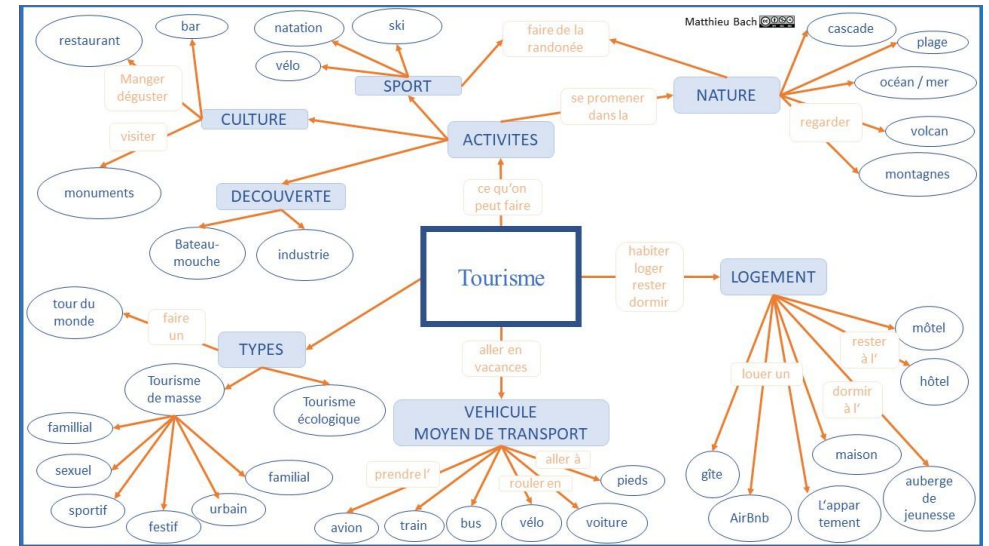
Matthieu Bach

Tourisme

ce qu'on peut faire

ACTIVITES

SPORT

natation

ski

vélo

faire de la randonée

se promener dans la

NATURE

cascade

plage

océan / mer

regarder

volcan

montagnes

CULTURE

bar

restaurant

Manger déguster

visiter

monuments

DECOUVERTE

Bateau-mouche

industrie

habiter loger rester dormir

LOGEMENT

rester à l'

môtel

hôtel

louer un

dormir à l'

gîte

AirBnb

L'appar tement

maison

auberge de jeunesse

TYPES

faire un

tour du monde

Tourisme de masse

Tourisme écologique

famillial

sexuel

sportif

festif

urbain

familial

aller en vacances

VEHICULE MOYEN DE TRANSPORT

prendre l'

aller à

rouler en

pieds

avion

train

bus

vélo

voiture